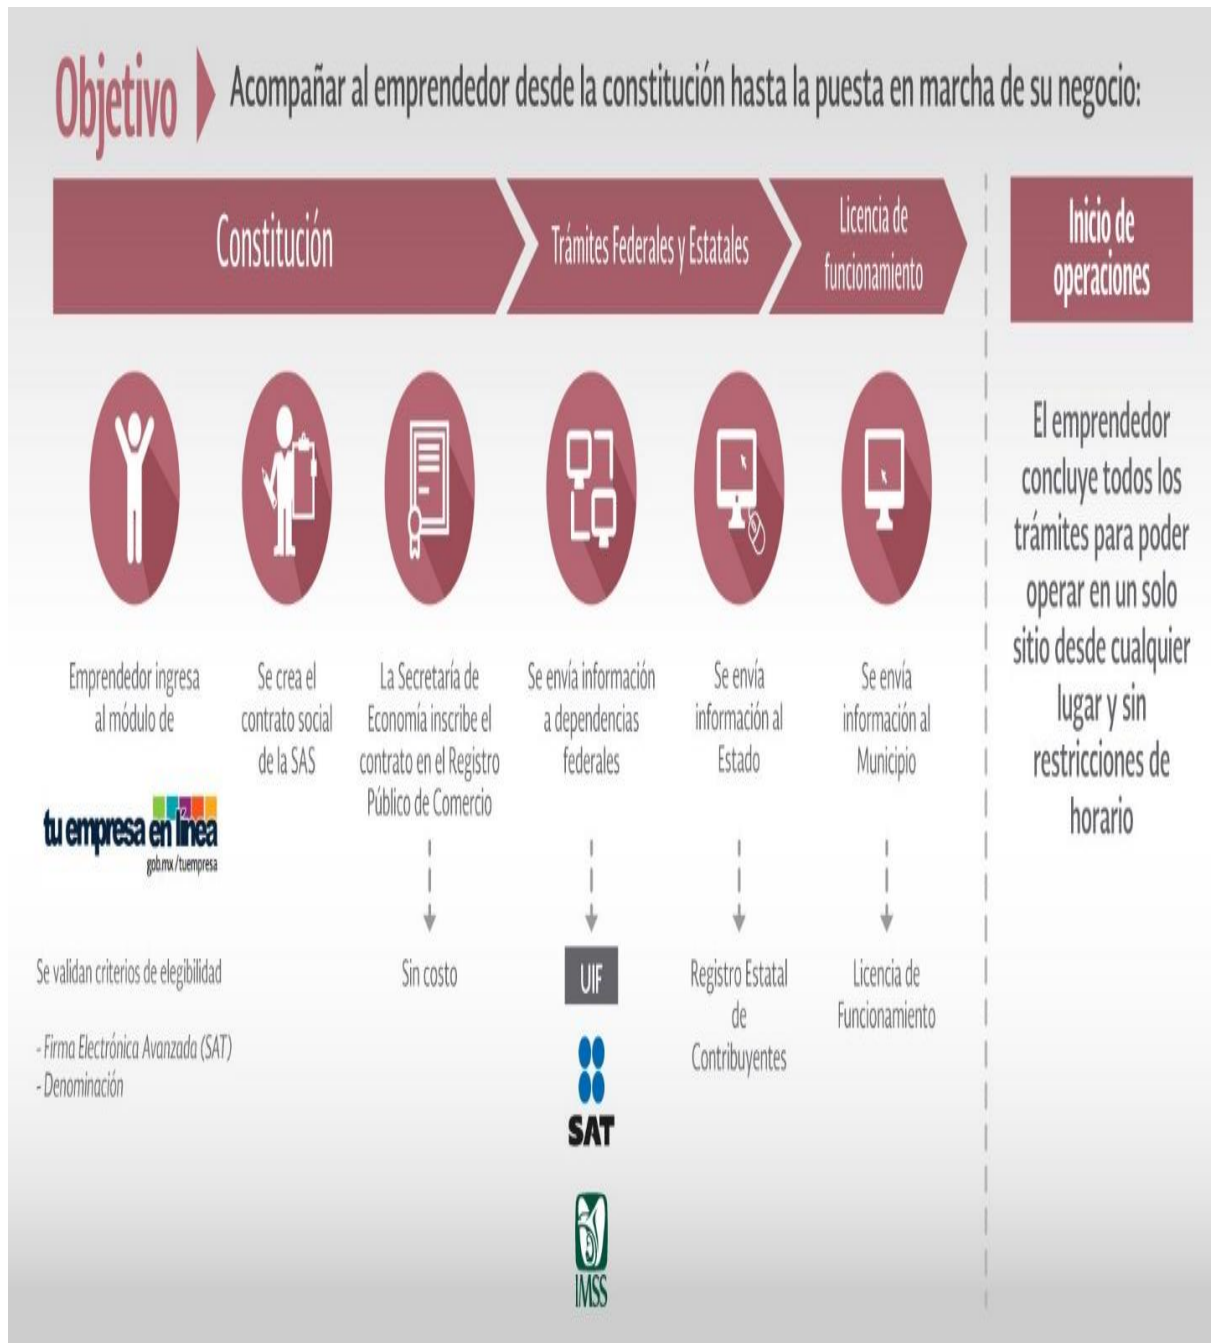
Objetivo Acompañar al emprendedor desde la constitución hasta la puesta en marcha de su negocio:

Constitución

Trámites Federales y Estatales

Licencia de funcionamiento

Inicio de operaciones

Emprendedor ingresa al módulo de

tu empresa en línea
gob.mx/tuempresa

Se validan criterios de elegibilidad

- Firma Electrónica Avanzada (SAT)
- Denominación

Se crea el contrato social de la SAS

La Secretaría de Economía inscribe el contrato en el Registro Público de Comercio

Sin costo

Se envía información a dependencias federales

UIF

SAT

IMSS

Se envía información al Estado

Registro Estatal de Contribuyentes

Se envía información al Municipio

Licencia de Funcionamiento

El emprendedor concluye todos los trámites para poder operar en un solo sitio desde cualquier lugar y sin restricciones de horario